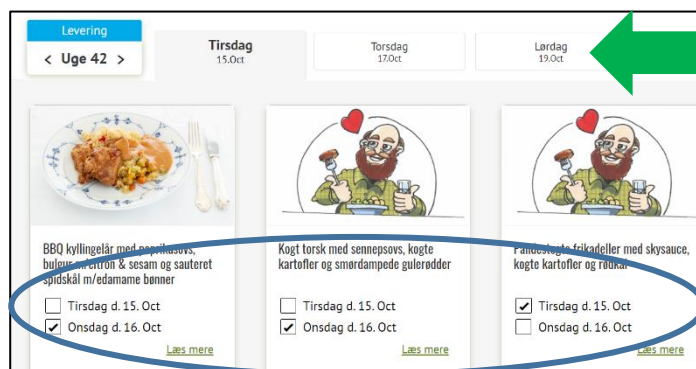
Levering
< Uge 42 >

Tirsdag
15.Oct

Torsdag
17.Oct

Lørdag
19.Oct

BBQ kyllingelår med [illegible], bulgur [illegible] & sesam og sauteret spidskål m/edamame bønner

☐ Tirsdag d. 15. Oct
☑ Onsdag d. 16. Oct
Læs mere

Kogt torsk med sennepsovs, kogte kartofler og smørdampede gulerødder

☐ Tirsdag d. 15. Oct
☑ Onsdag d. 16. Oct
Læs mere

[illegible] frikadeller med skysauce, kogte kartofler og rødkål

☑ Tirsdag d. 15. Oct
☐ Onsdag d. 16. Oct
Læs mere